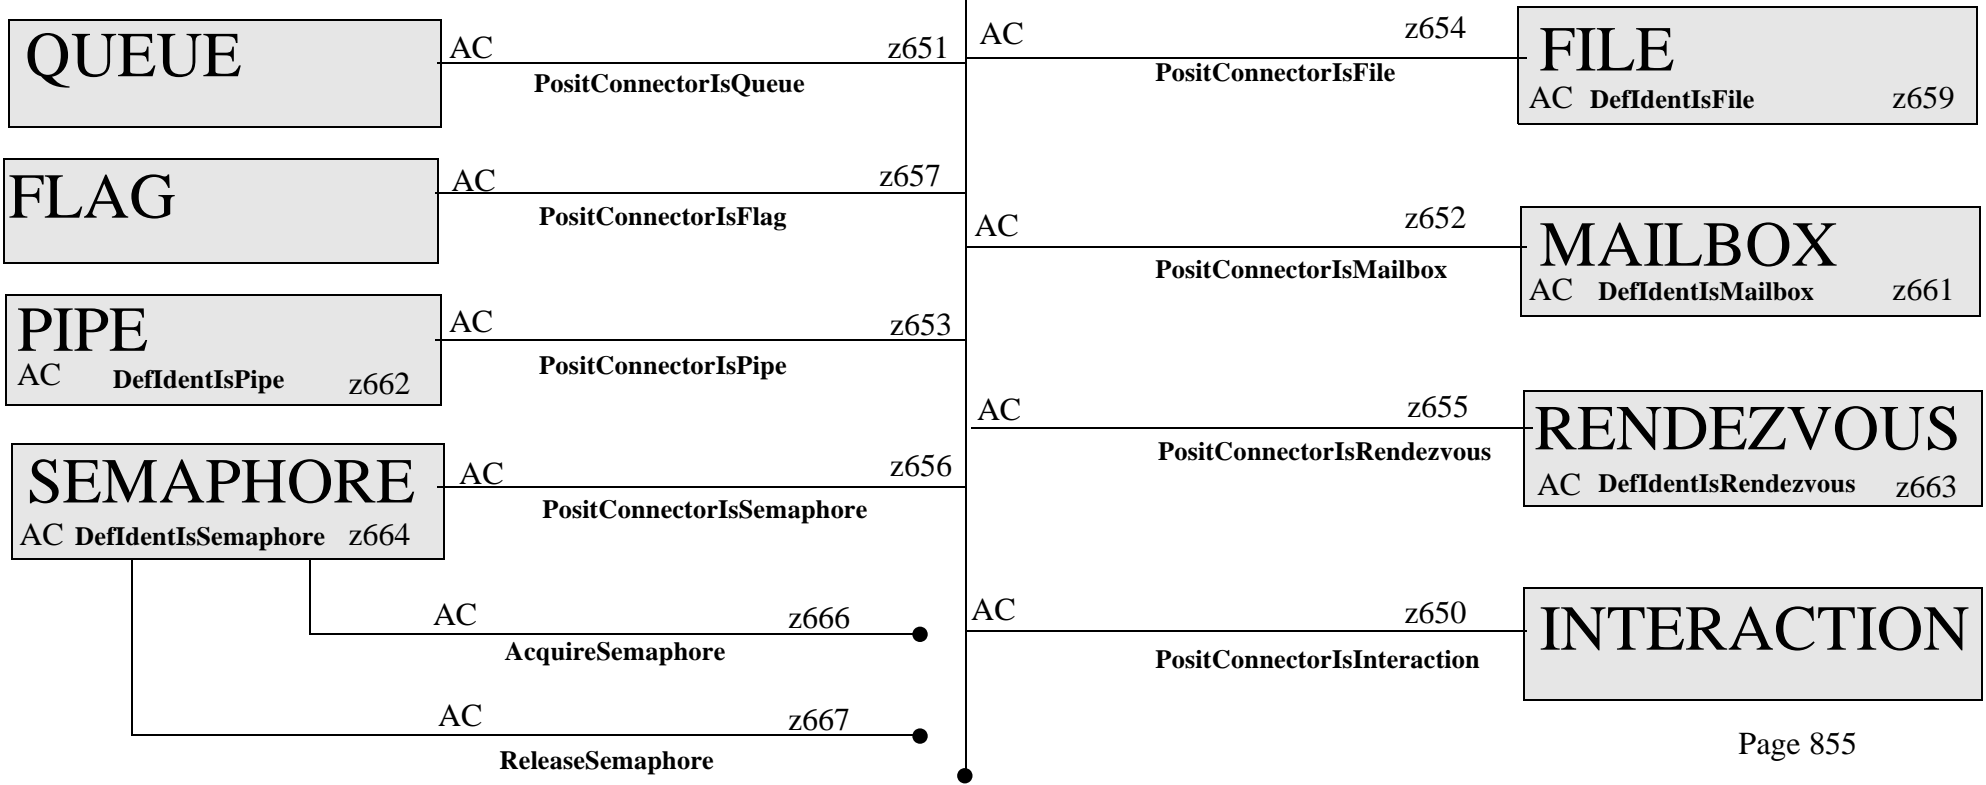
QUEUE

AC z651
PositConnectorIsQueue

AC z654
PositConnectorIsFile

FILE
AC DefIdentIsFile z659

FLAG

AC z657
PositConnectorIsFlag

AC z652
PositConnectorIsMailbox

MAILBOX
AC DefIdentIsMailbox z661

PIPE
AC DefIdentIsPipe z662

AC z653
PositConnectorIsPipe

AC z655
PositConnectorIsRendezvous

RENDEZVOUS
AC DefIdentIsRendezvous z663

SEMAPHORE
AC DefIdentIsSemaphore z664

AC z656
PositConnectorIsSemaphore

AC z666
AcquireSemaphore

AC z650
PositConnectorIsInteraction

INTERACTION

AC z667
ReleaseSemaphore

Page 855